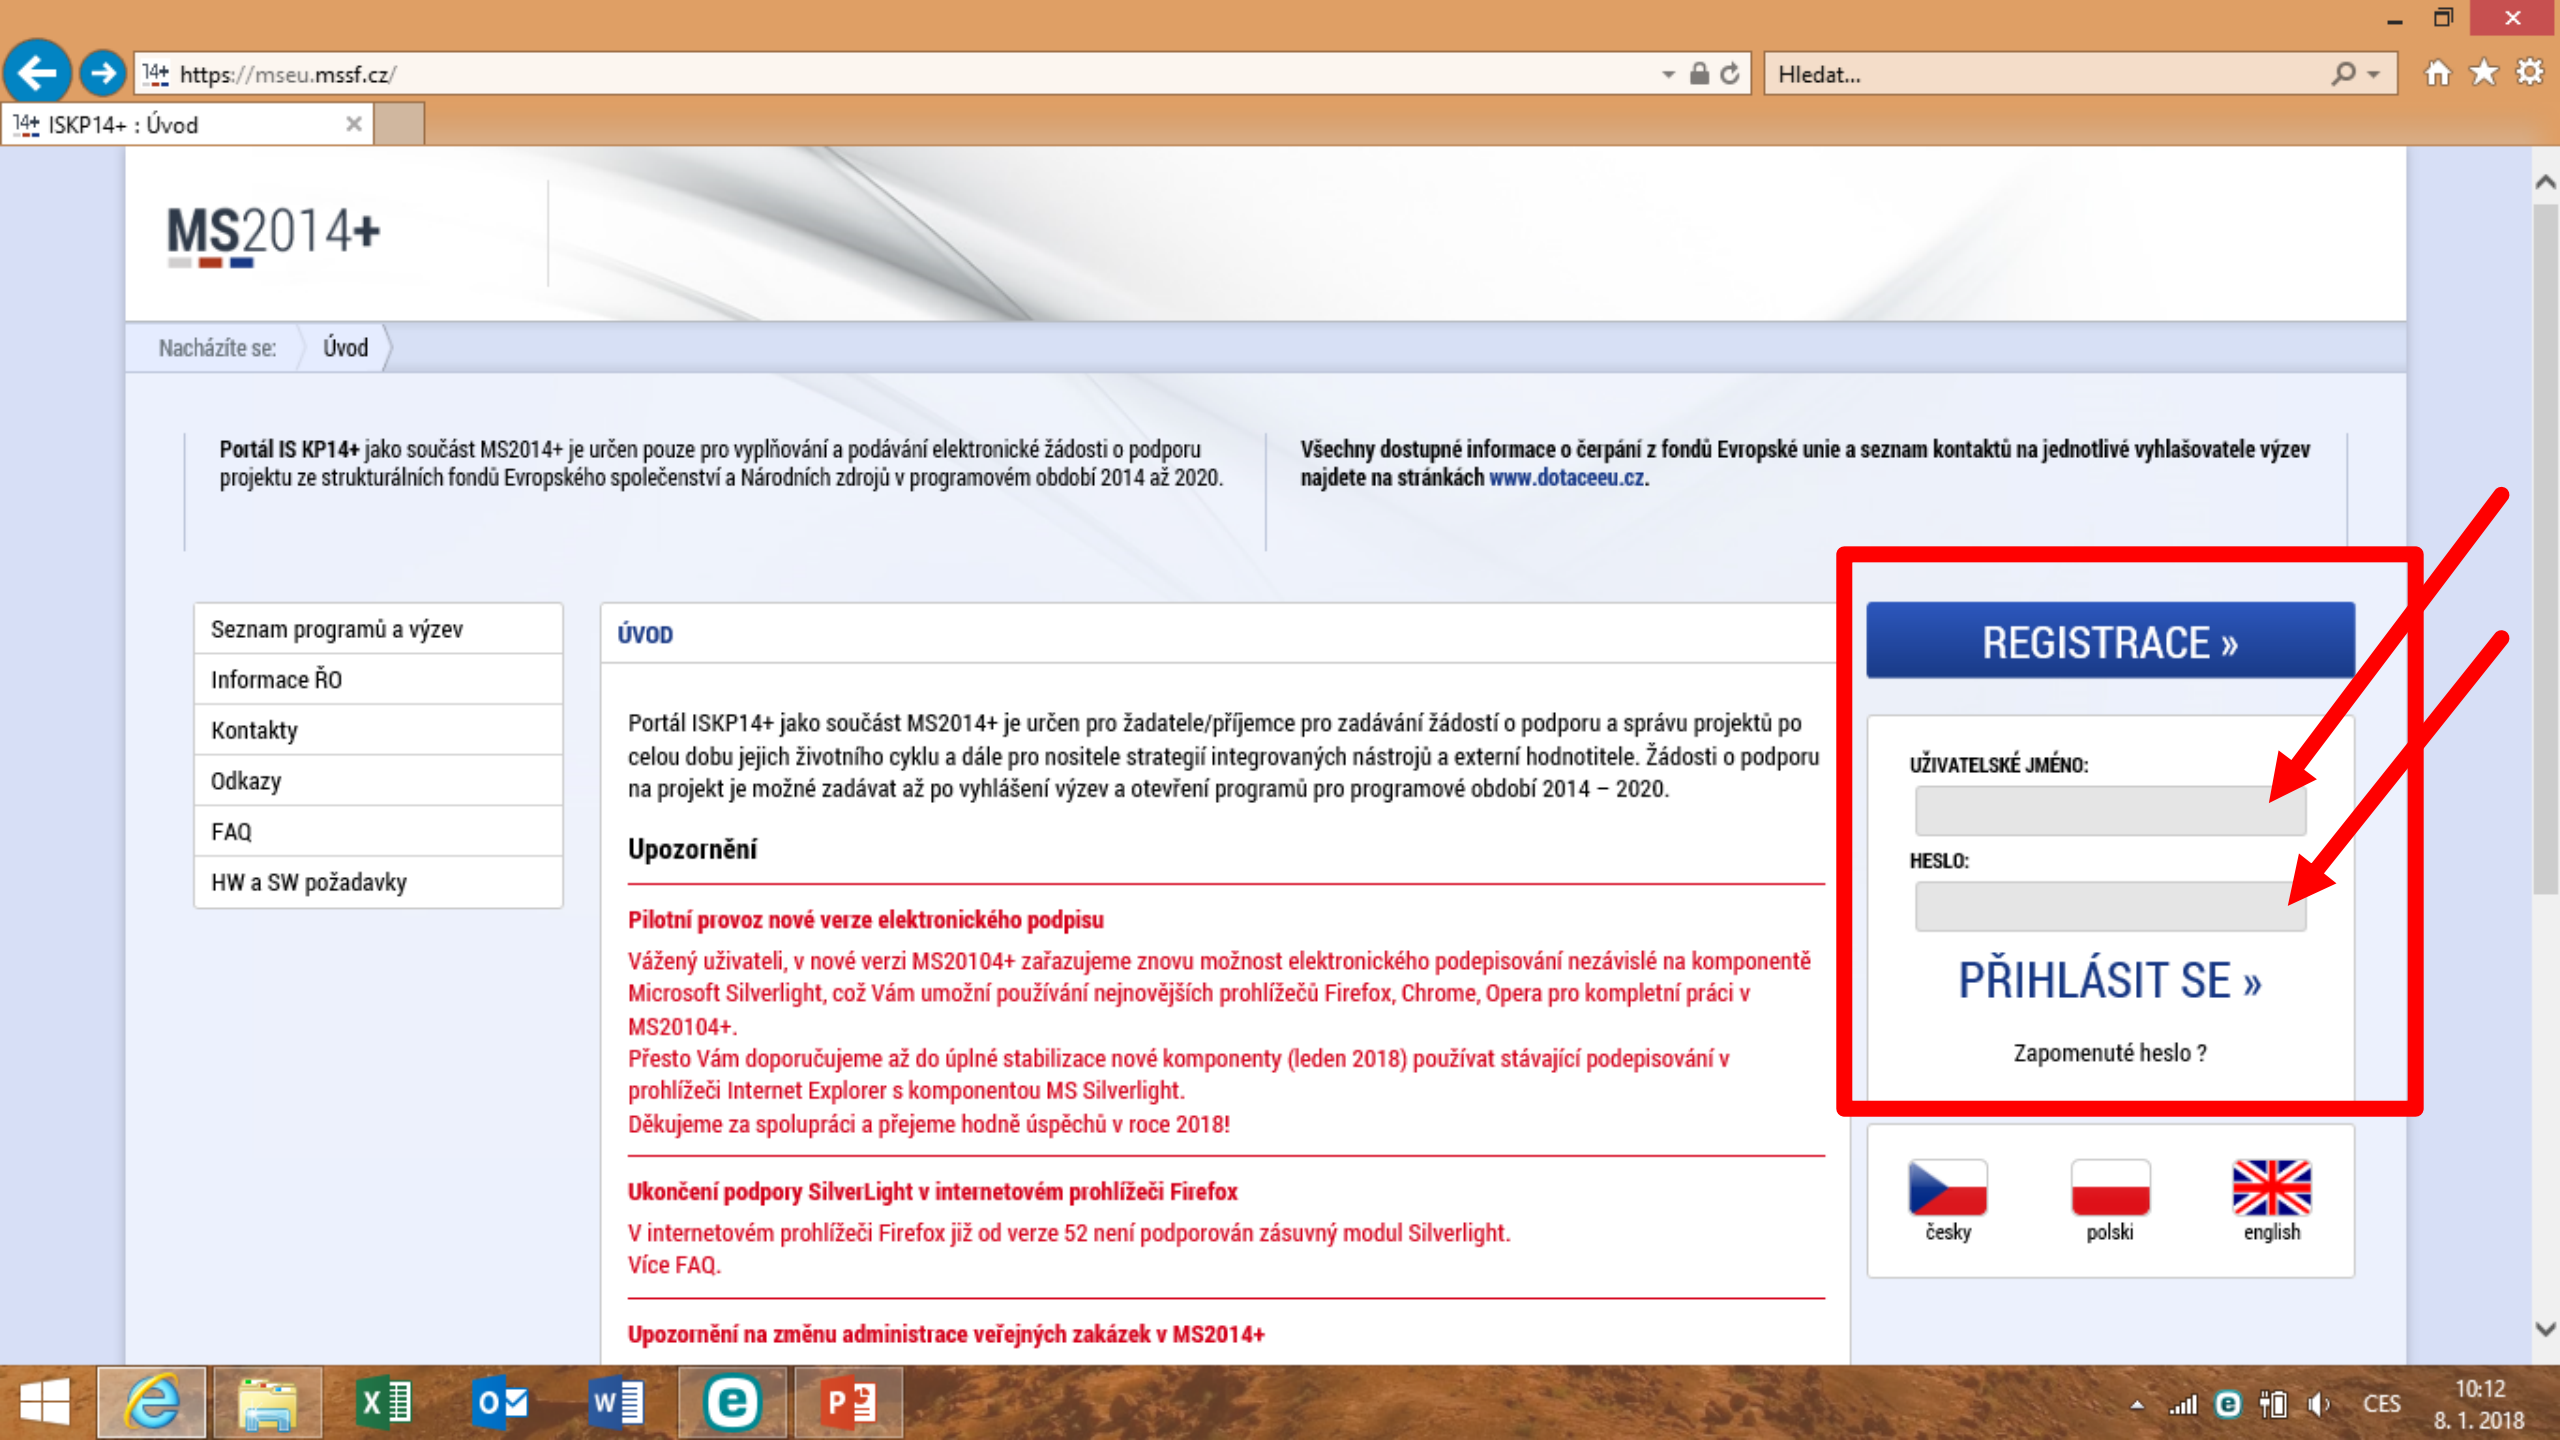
https://mseu.mssf.cz/

Hledat...

ISKP14+ : Úvod

MS2014+

Nacházíte se: Úvod

**Portál IS KP14+** jako součást MS2014+ je určen pouze pro vyplňování a podávání elektronické žádosti o podporu projektu ze strukturálních fondů Evropského společenství a Národních zdrojů v programovém období 2014 až 2020.

**Všechny dostupné informace o čerpání z fondů Evropské unie a seznam kontaktů na jednotlivé vyhlašovatele výzev najdete na stránkách** www.dotaceeu.cz.

Seznam programů a výzev
Informace ŘO
Kontakty
Odkazy
FAQ
HW a SW požadavky

ÚVOD

Portál ISKP14+ jako součást MS2014+ je určen pro žadatele/příjemce pro zadávání žádostí o podporu a správu projektů po celou dobu jejich životního cyklu a dále pro nositele strategií integrovaných nástrojů a externí hodnotitele. Žádosti o podporu na projekt je možné zadávat až po vyhlášení výzev a otevření programů pro programové období 2014 – 2020.

Upozornění

Pilotní provoz nové verze elektronického podpisu

Vážený uživateli, v nové verzi MS20104+ zařazujeme znovu možnost elektronického podepisování nezávislé na komponentě Microsoft Silverlight, což Vám umožní používání nejnovějších prohlížečů Firefox, Chrome, Opera pro kompletní práci v MS20104+.
Přesto Vám doporučujeme až do úplné stabilizace nové komponenty (leden 2018) používat stávající podepisování v prohlížeči Internet Explorer s komponentou MS Silverlight.
Děkujeme za spolupráci a přejeme hodně úspěchů v roce 2018!

Ukončení podpory SilverLight v internetovém prohlížeči Firefox

V internetovém prohlížeči Firefox již od verze 52 není podporován zásuvný modul Silverlight.
Více FAQ.

Upozornění na změnu administrace veřejných zakázek v MS2014+

REGISTRACE »

UŽIVATELSKÉ JMÉNO:

HESLO:

PŘIHLÁSIT SE »

Zapomenuté heslo ?

česky polski english

CES 10:12 8. 1. 2018